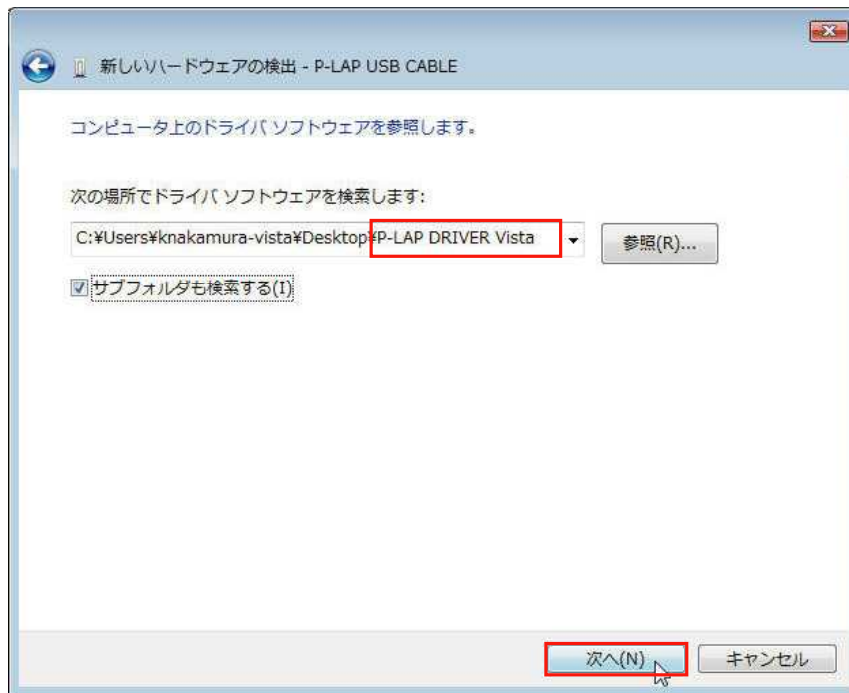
新しいハードウェアの検出 - P-LAP USB CABLE

コンピュータ上のドライバ ソフトウェアを参照します。

次の場所でドライバ ソフトウェアを検索します:

C:¥Users¥knakamura-vista¥Desktop¥P-LAP DRIVER Vista

参照(R)...

サブフォルダも検索する(I)

次へ(N)

キャンセル